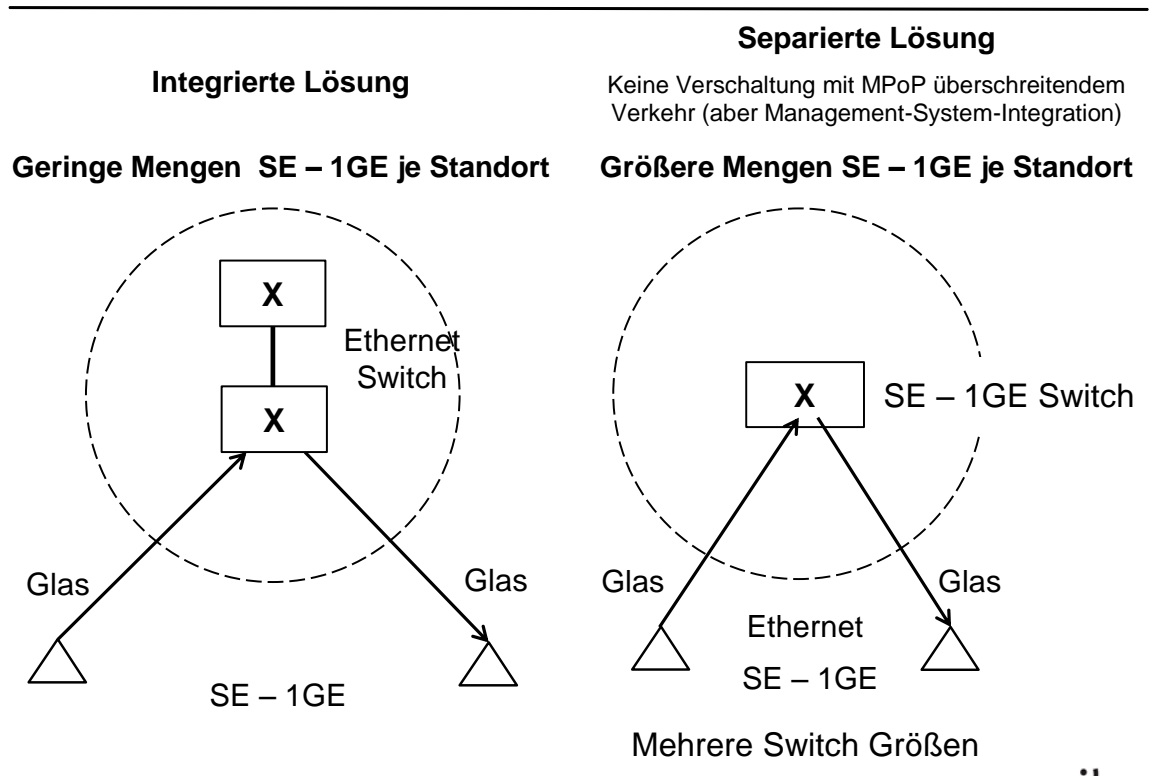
Integrierte Lösung

Geringe Mengen SE – 1GE je Standort

X

X

Ethernet Switch

Glas

Glas

SE – 1GE

Separierte Lösung

Keine Verschaltung mit MPoP überschreitendem Verkehr (aber Management-System-Integration)

Größere Mengen SE – 1GE je Standort

X

SE – 1GE Switch

Glas

Glas

Ethernet

SE – 1GE

Mehrere Switch Größen